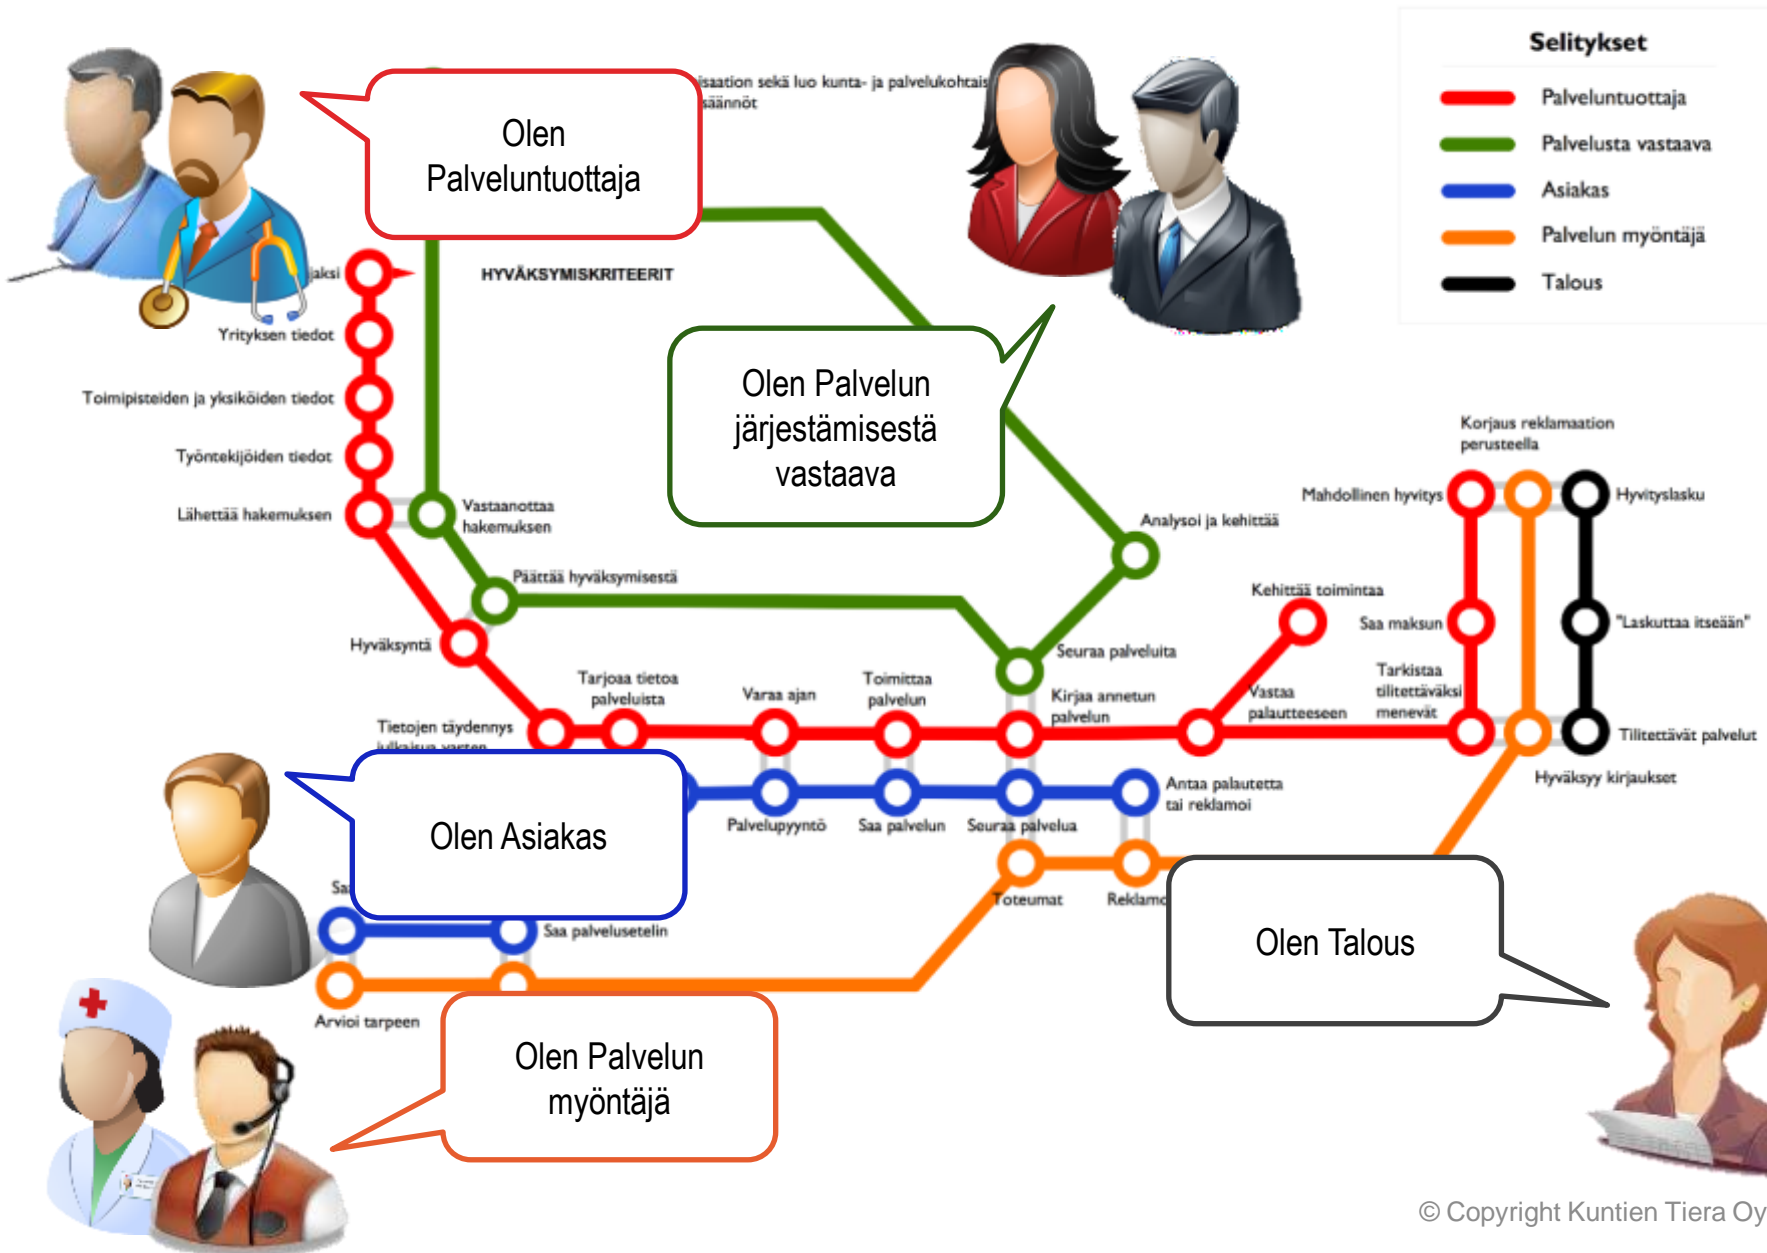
Selitykset

Palveluntuottaja

Palvelusta vastaava

Asiakas

Palvelun myöntäjä

Talous

Olen Palveluntuottaja

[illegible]isaation sekä luo kunta- ja palvelukohtais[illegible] säännöt

HYVÄKSYMISKRITEERIT

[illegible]jaksi

Yrityksen tiedot

Toimipisteiden ja yksiköiden tiedot

Työntekijöiden tiedot

Lähettää hakemuksen

Vastaanottaa hakemuksen

Päättää hyväksymisestä

Hyväksyntä

Olen Palvelun järjestämisestä vastaava

Analysoi ja kehittää

Seuraa palveluita

Kehittää toimintaa

Korjaus reklamaation perusteella

Mahdollinen hyvitys

Hyvityslasku

Saa maksun

"Laskuttaa itseään"

Tarkistaa tilitettäväksi menevät

Tilitettävät palvelut

Hyväksyy kirjaukset

Tarjoaa tietoa palveluista

Varaa ajan

Toimittaa palvelun

Kirjaa annetun palvelun

Vastaa palautteeseen

Tietojen täydennys julkaisua varten

Palvelupyyntö

Saa palvelun

Seuraa palvelua

Antaa palautetta tai reklamoi

Olen Asiakas

Sa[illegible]

Saa palvelusetelin

Toteumat

Reklamo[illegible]

Olen Talous

Arvioi tarpeen

Olen Palvelun myöntäjä

© Copyright Kuntien Tiera Oy